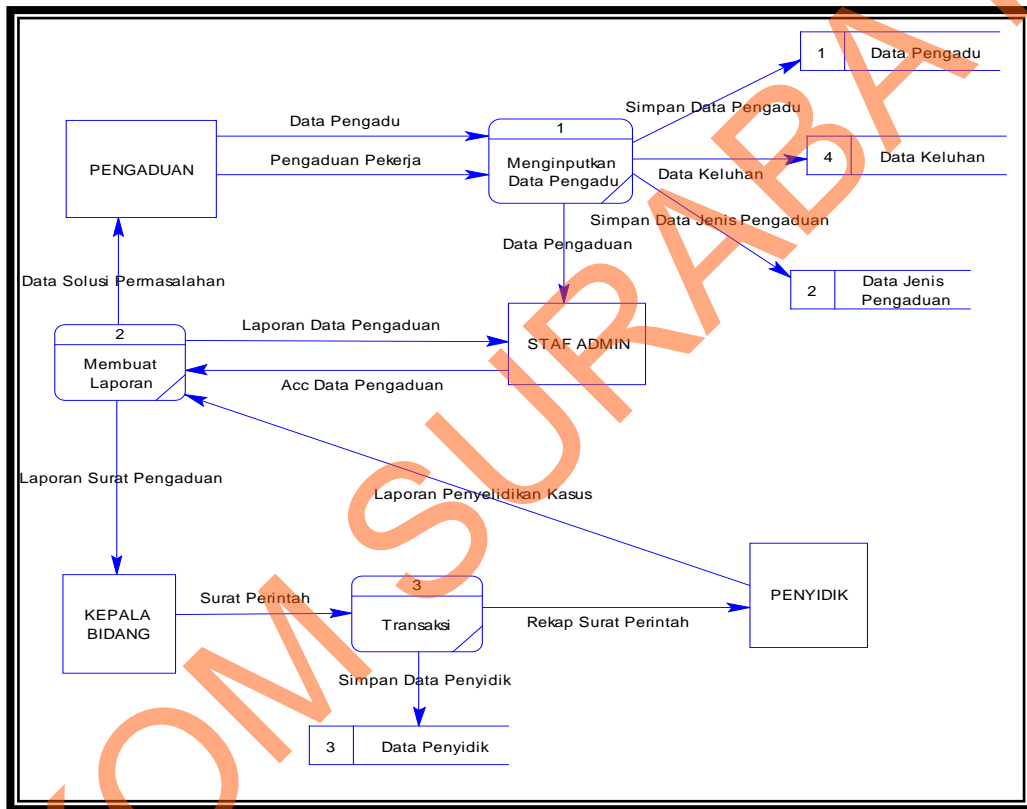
1 Data Pengadu

Simpan Data Pengadu

Data Pengadu

1

PENGADUAN

Pengaduan Pekerja

Menginputkan Data Pengadu

4 Data Keluhan

Data Keluhan

Simpan Data Jenis Pengaduan

Data Pengaduan

Data Solusi Permasalahan

2 Data Jenis Pengaduan

2

Laporan Data Pengaduan

Membuat Laporan

STAF ADMIN

Acc Data Pengaduan

Laporan Surat Pengaduan

Laporan Penyelidikan Kasus

PENYIDIK

KEPALA BIDANG

Surat Perintah

3

Transaksi

Rekap Surat Perintah

Simpan Data Penyidik

3 Data Penyidik

OMSURABAYA